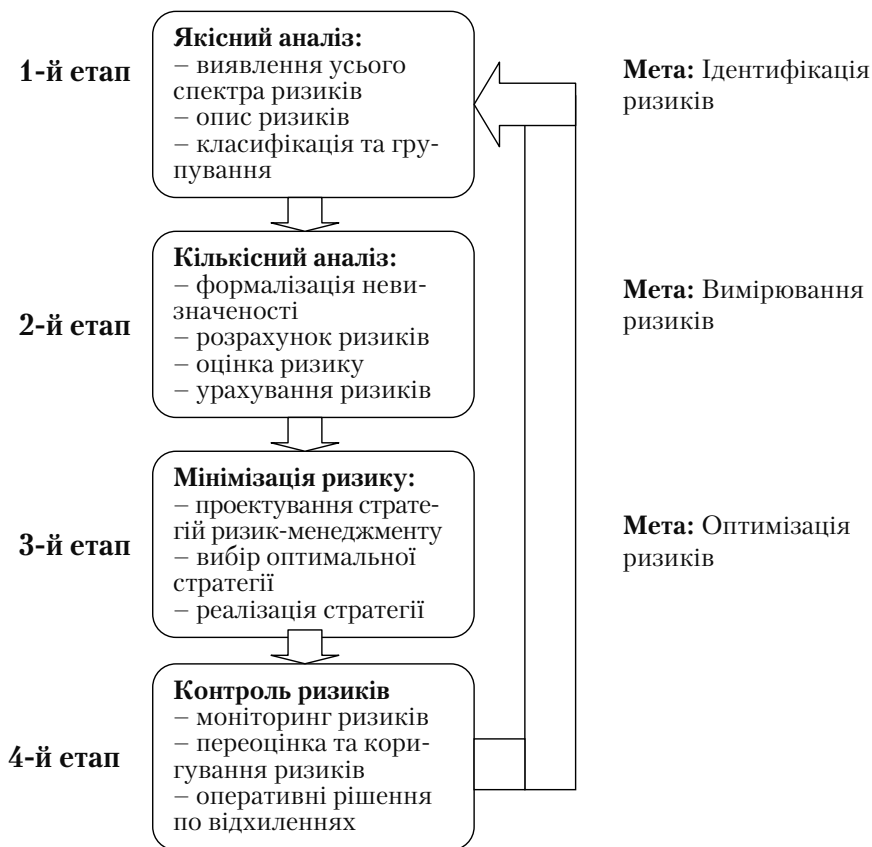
1-й етап

**Якісний аналіз:**
– виявлення усього спектра ризиків
– опис ризиків
– класифікація та групування

**Мета:** Ідентифікація ризиків

2-й етап

**Кількісний аналіз:**
– формалізація невизначеності
– розрахунок ризиків
– оцінка ризику
– урахування ризиків

**Мета:** Вимірювання ризиків

3-й етап

**Мінімізація ризику:**
– проектування стратегій ризик-менеджменту
– вибір оптимальної стратегії
– реалізація стратегії

**Мета:** Оптимізація ризиків

4-й етап

**Контроль ризиків**
– моніторинг ризиків
– переоцінка та коригування ризиків
– оперативні рішення по відхиленнях